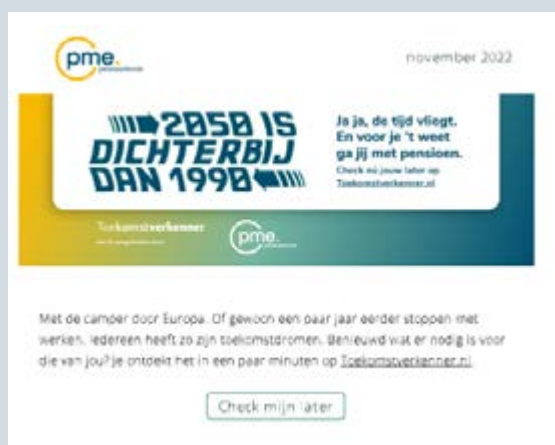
pme. pensioenfonds

november 2022

2050 IS DICHTERBIJ DAN 1990

Ja ja, de tijd vliegt. En voor je 't weet ga jij met pensioen.

Check nu jouw later op Toekomstverkenner.nl

Toekomstverkenner

pme.

Met de camper door Europa. Of gewoon een paar jaar eerder stoppen met werken. Iedereen heeft zo zijn toekomstdromen. Benieuwd wat er nodig is voor die van jou? Je ontdekt het in een paar minuten op Toekomstverkenner.nl

Check mijn later